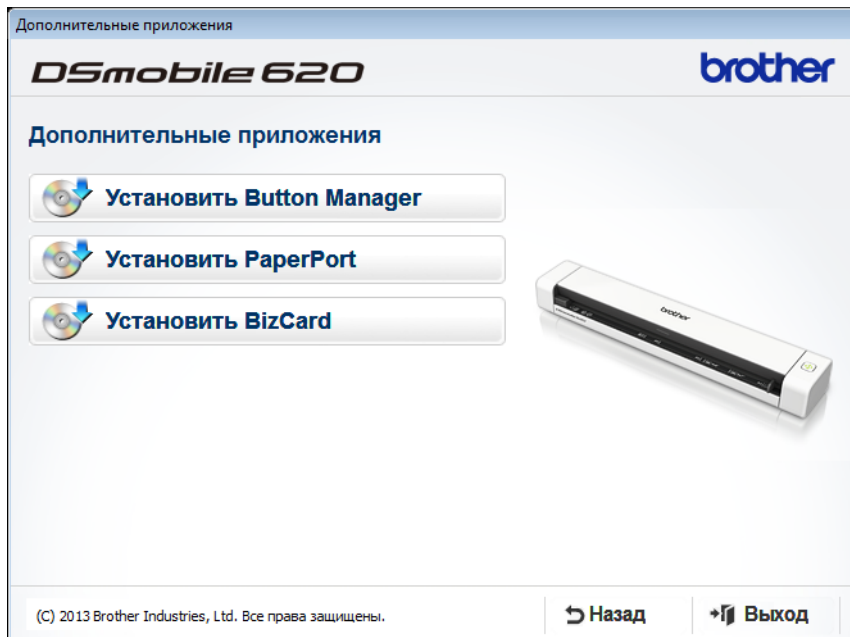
Дополнительные приложения

DSmobile 620

brother

Дополнительные приложения

Установить Button Manager

Установить PaperPort

Установить BizCard

brother

(C) 2013 Brother Industries, Ltd. Все права защищены.

Назад

Выход